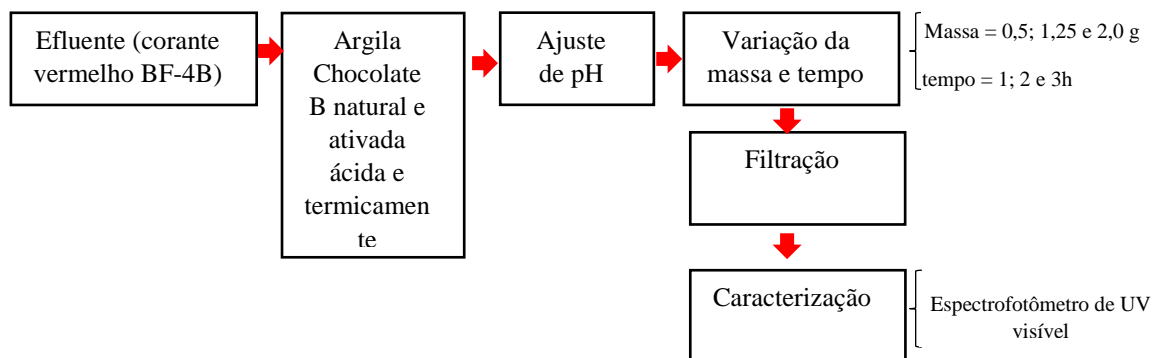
Efluente (corante vermelho BF-4B)

Argila Chocolate B natural e ativada ácida e termicamen te

Ajuste de pH

Variação da massa e tempo

Massa = 0,5; 1,25 e 2,0 g

tempo = 1; 2 e 3h

Filtração

Caracterização

Espectrofotômetro de UV visível